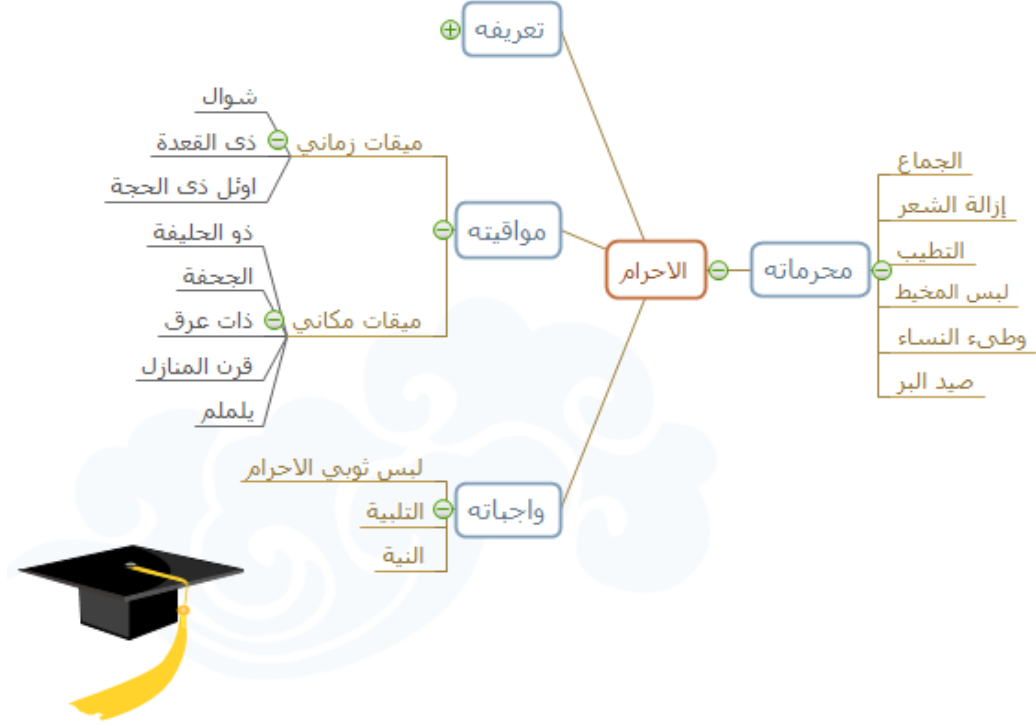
الاحرام

تعريفه

مواقيته

ميقات زماني
شوال
ذى القعدة
اوئل ذى الحجة

ميقات مكاني
ذو الحليفة
الجحفة
ذات عرق
قرن المنازل
يلملم

واجباته
لبس ثوبي الاحرام
التلبية
النية

محرماته
الجماع
إزالة الشعر
التطيب
لبس المخيط
وطىء النساء
صيد البر